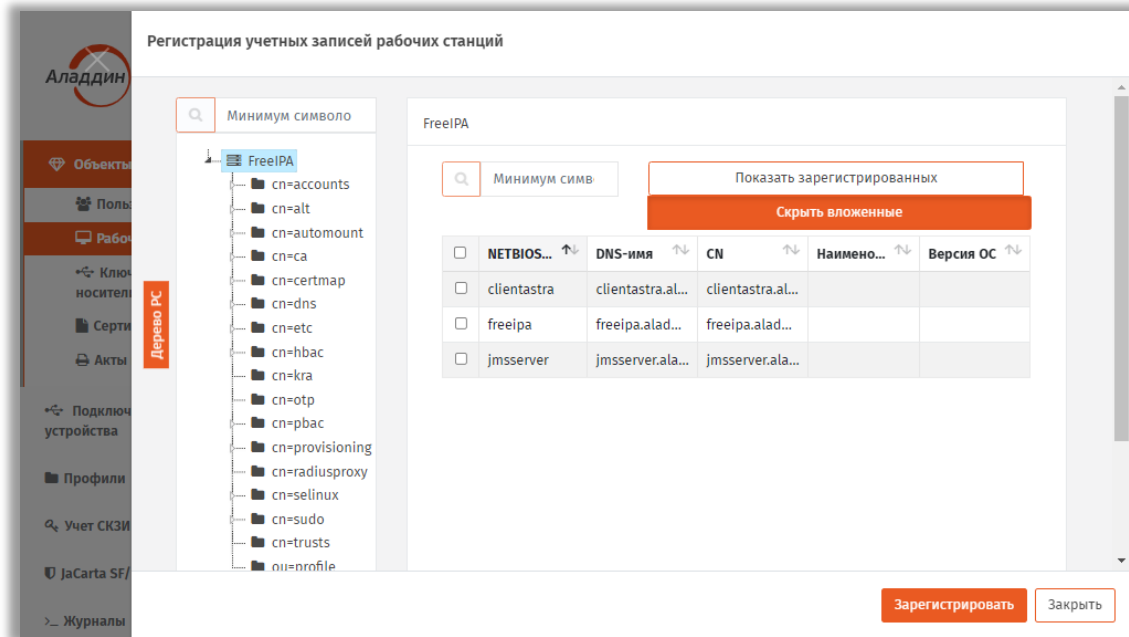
Аладдин

Объекты
Поль
Рабо
Ключ носител
Серти
Акты
Подключ устройства
Профили
Учет СКЗИ
JaCarta SF/
Журналы

Регистрация учетных записей рабочих станций

Минимум символо

Дерево РС

FreeIPA
cn=accounts
cn=alt
cn=automount
cn=ca
cn=certmap
cn=dns
cn=etc
cn=hbac
cn=kra
cn=otp
cn=pbac
cn=provisioning
cn=radiusproxy
cn=selinux
cn=sudo
cn=trusts
ou=profile

FreeIPA

Минимум симв

Показать зарегистрированных

Скрыть вложенные

| | NETBIOS... | DNS-имя | CN | Наимено... | Версия ОС |
|---|---|---|---|---|---|
| | clientastra | clientastra.al... | clientastra.al... | | |
| | freeipa | freeipa.alad... | freeipa.alad... | | |
| | jmsserver | jmsserver.ala... | jmsserver.ala... | | |

Зарегистрировать
Закрыть